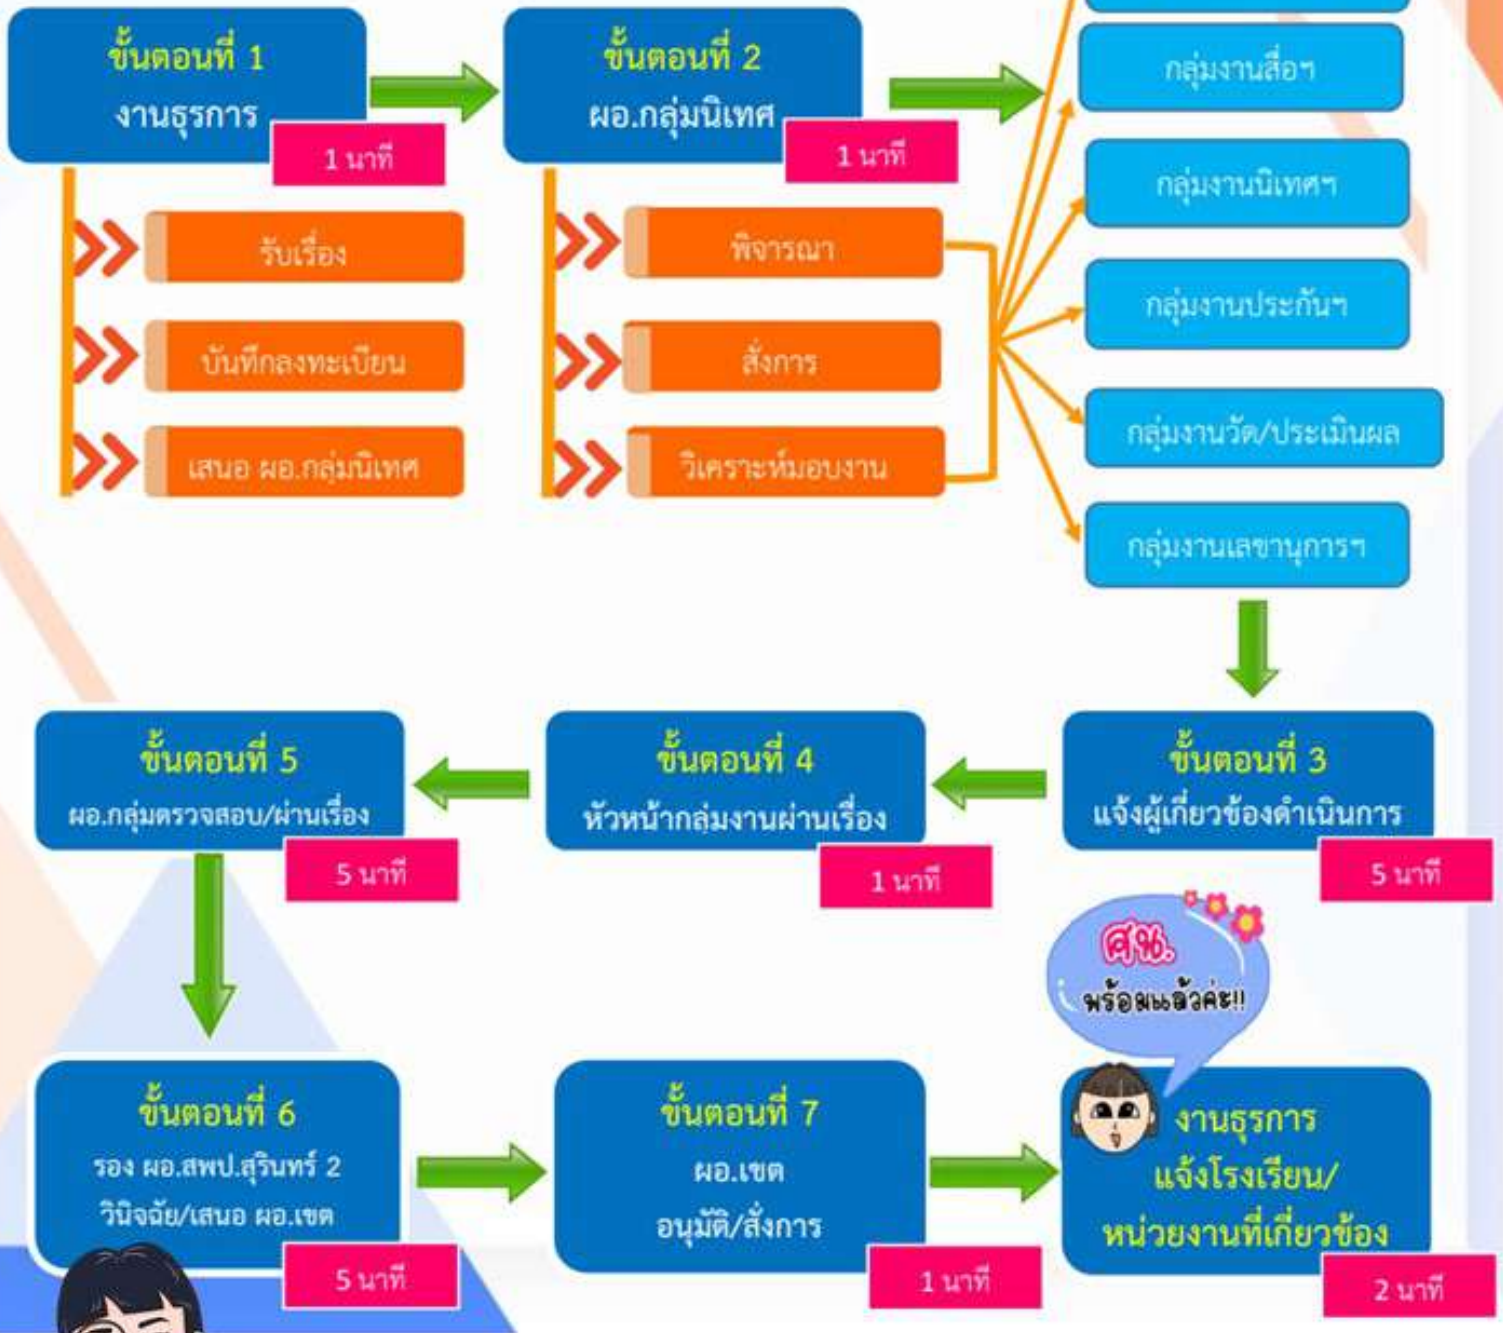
ขั้นตอนที่ 1
งานธุรการ
1 นาที

รับเรื่อง
บันทึกลงทะเบียน
เสนอ ผอ.กลุ่มนิเทศ

ขั้นตอนที่ 2
ผอ.กลุ่มนิเทศ
1 นาที

พิจารณา
สั่งการ
วิเคราะห์มอบงาน

กลุ่มงานสื่อฯ
กลุ่มงานนิเทศฯ
กลุ่มงานประกันฯ
กลุ่มงานวัด/ประเมินผล
กลุ่มงานเลขานุการฯ

ขั้นตอนที่ 3
แจ้งผู้เกี่ยวข้องดำเนินการ
5 นาที

ขั้นตอนที่ 4
หัวหน้ากลุ่มงานผ่านเรื่อง
1 นาที

ขั้นตอนที่ 5
ผอ.กลุ่มตรวจสอบ/ผ่านเรื่อง
5 นาที

ขั้นตอนที่ 6
รอง ผอ.สพป.สุรินทร์ 2
วินิจฉัย/เสนอ ผอ.เขต
5 นาที

ขั้นตอนที่ 7
ผอ.เขต
อนุมัติ/สั่งการ
1 นาที

ศน.
พร้อมแล้วค่ะ!!

งานธุรการ
แจ้งโรงเรียน/
หน่วยงานที่เกี่ยวข้อง
2 นาที